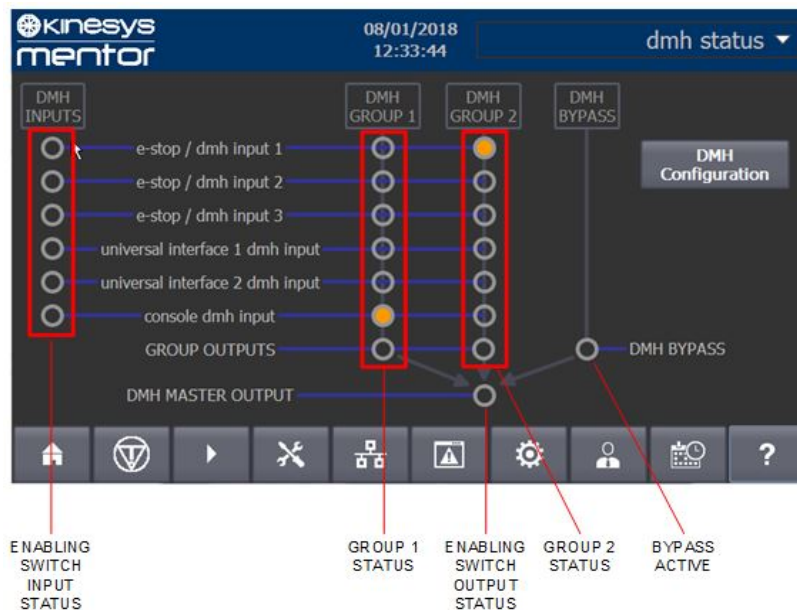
Kinesys mentor

08/01/2018
12:33:44

dmh status ▾

DMH INPUTS

DMH GROUP 1

DMH GROUP 2

DMH BYPASS

DMH Configuration

e-stop / dmh input 1

e-stop / dmh input 2

e-stop / dmh input 3

universal interface 1 dmh input

universal interface 2 dmh input

console dmh input

GROUP OUTPUTS

DMH BYPASS

DMH MASTER OUTPUT

?

ENABLING SWITCH INPUT STATUS

GROUP 1 STATUS

ENABLING SWITCH OUTPUT STATUS

GROUP 2 STATUS

BYPASS ACTIVE